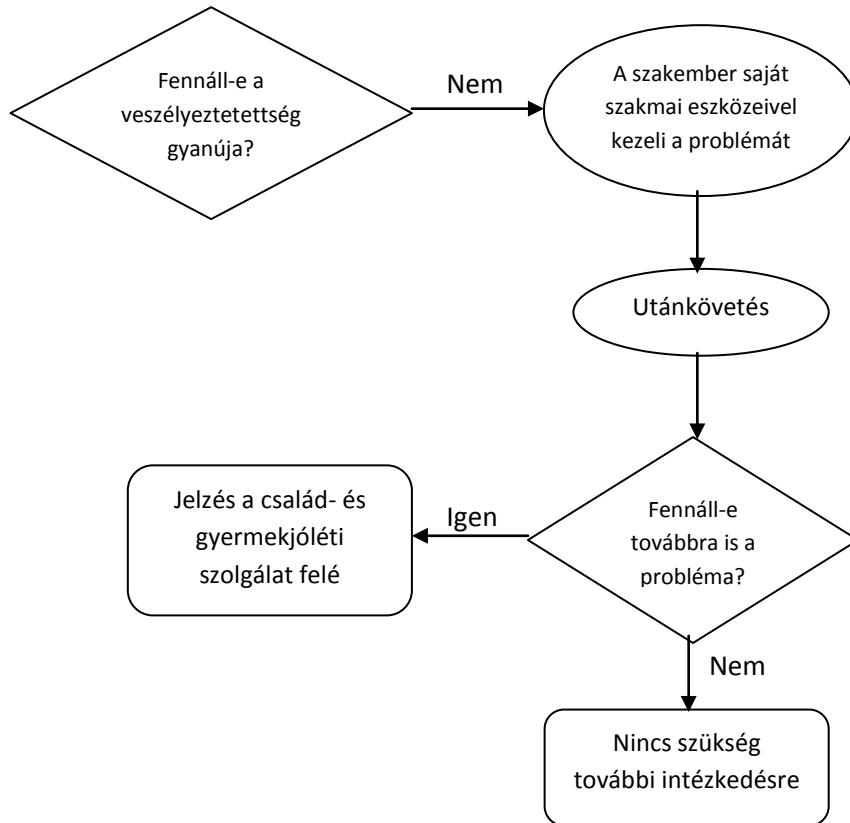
Fennáll-e a veszélyeztetettség gyanúja?

Nem

A szakember saját szakmai eszközeivel kezeli a problémát

Utánkövetés

Jelzés a család- és gyermekjóléti szolgálat felé

Igen

Fennáll-e továbbra is a probléma?

Nem

Nincs szükség további intézkedésre